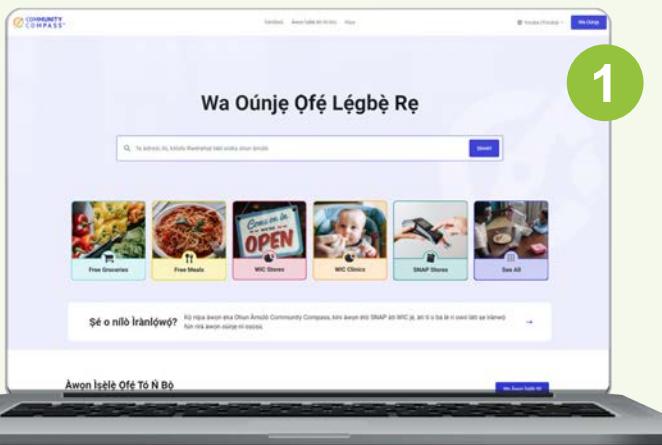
COMMUNITY COMPASS

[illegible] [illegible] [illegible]

Yoruba (Yorùbá)

Wa Oúnje

1

Wa Oúnjẹ Ọfẹ́ Légbẹ̀ Rẹ

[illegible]

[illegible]

Free Groceries

Free Meals

Come on in WE'RE OPEN

WIC Stores

WIC Clinics

SNAP Stores

See All

Ṣé o nílò Ìrànlọ́wọ́?

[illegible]

Àwọn Ìṣẹ̀lẹ̀ Ọfẹ́ Tó Ń Bọ̀

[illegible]